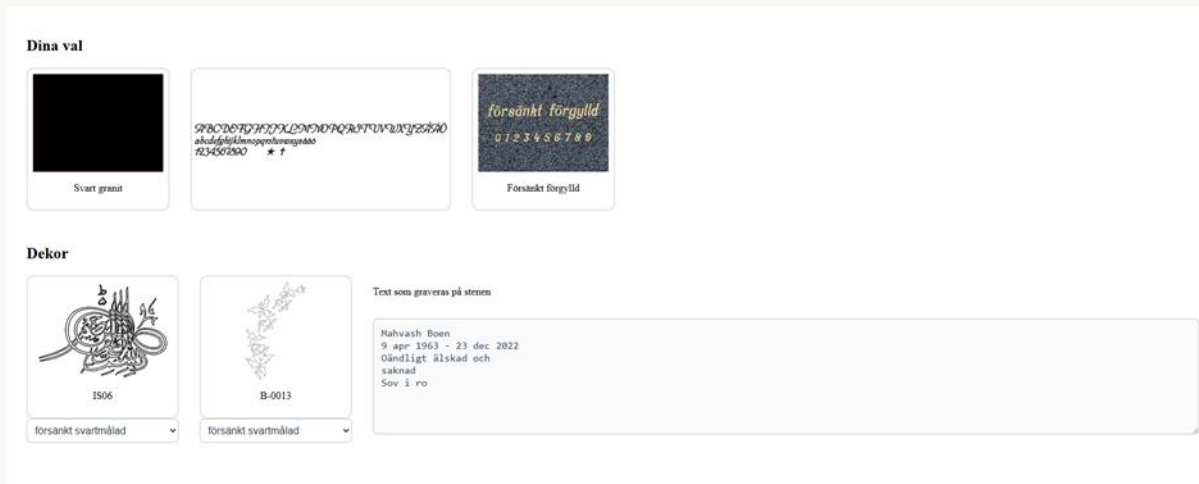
Dina val

Svart granit

ABCDEFGHIJKLMNOPQRSTUVWXYZÅÄÖ
abcdefghijklmnopqrstuvwxyzåäö
1234567890 ★ †

försänkt förgylld
0123456789

Försänkt förgylld

Dekor

IS06

B-0013

försänkt svartmålad

försänkt svartmålad

Text som graveras på stenen

Mahvash Boen
9 apr 1963 - 23 dec 2022
Oändligt älskad och
saknad
Sov i ro